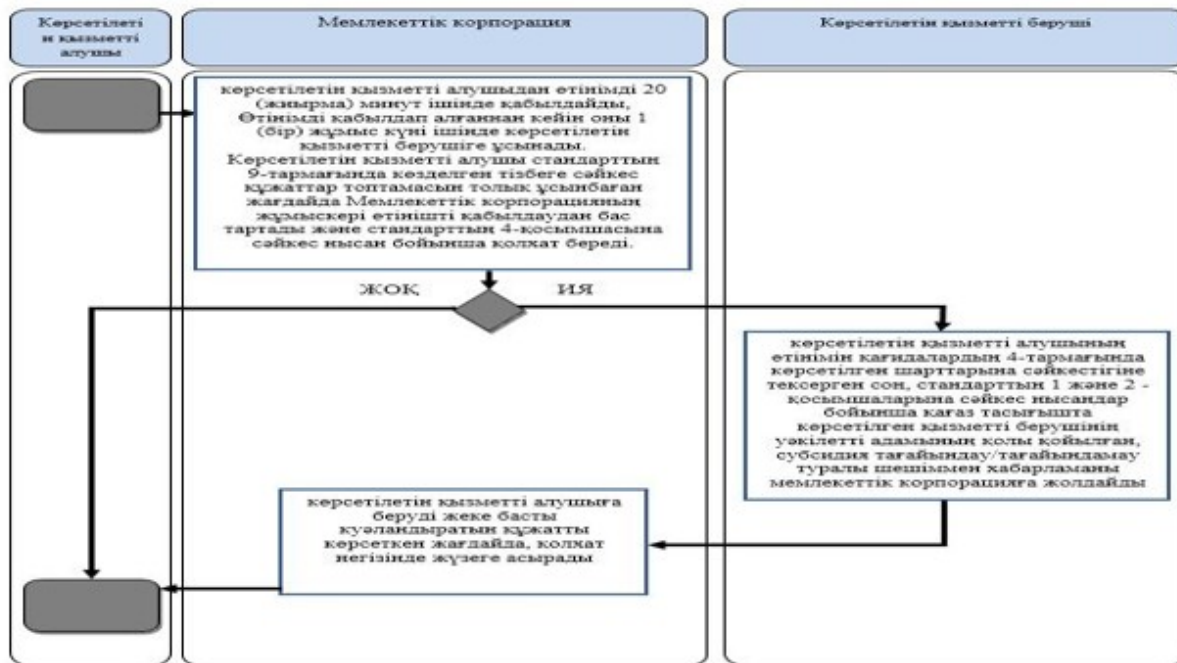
Көрсетілетін қызметті алушы

Мемлекеттік корпорация

Көрсетілетін қызметті беруші

көрсетілетін қызметті алушыдан өтінімді 20 (жиырма) минут ішінде қабылдайды, Өтінімді қабылдап алғаннан кейін оны 1 (бір) жұмыс күні ішінде көрсетілетін қызметті берушіге ұсынады. Көрсетілетін қызметті алушы стандарттың 9-тармағында көзделген тізбеге сәйкес құжаттар топтамасын толық ұсынбаған жағдайда Мемлекеттік корпорацияның жұмыскері өтінішті қабылдаудан бас тартады және стандарттың 4-қосымшасына сәйкес нысан бойынша қолхат береді.

ЖОҚ

ИЯ

көрсетілетін қызметті алушының өтінімін қағидалардың 4-тармағында көрсетілген шарттарына сәйкестігіне тексерген соң, стандарттың 1 және 2 - қосымшаларына сәйкес нысандар бойынша қағаз тасығышта көрсетілген қызметті берушінің уәкілетті адамының қолы қойылған, субсидия тағайындау/тағайындамау туралы шешіммен хабарламаны мемлекеттік корпорацияға жолдайды

көрсетілетін қызметті алушыға беруді жеке басты куәландыратын құжатты көрсеткен жағдайда, қолхат негізінде жүзеге асырады